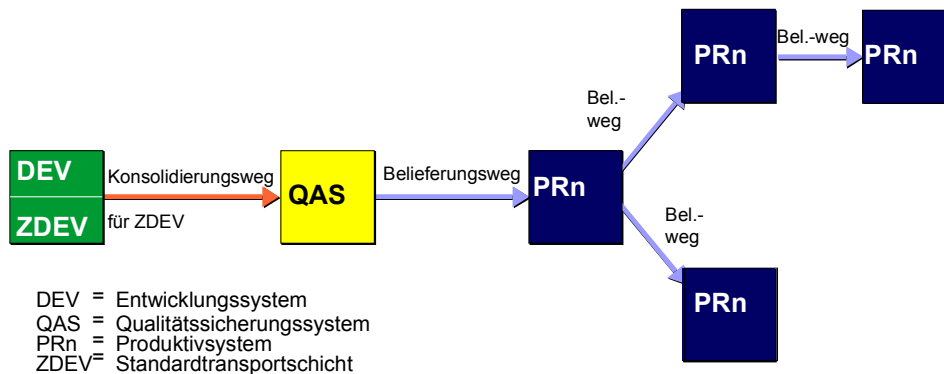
DEV
ZDEV
Konsolidierungsweg
für ZDEV
QAS
Belieferungsweg
PRn
Bel.-weg
PRn
Bel.-weg
PRn
Bel.-weg
PRn

DEV = Entwicklungssystem
QAS = Qualitätssicherungssystem
PRn = Produktivsystem
ZDEV= Standardtransportschicht